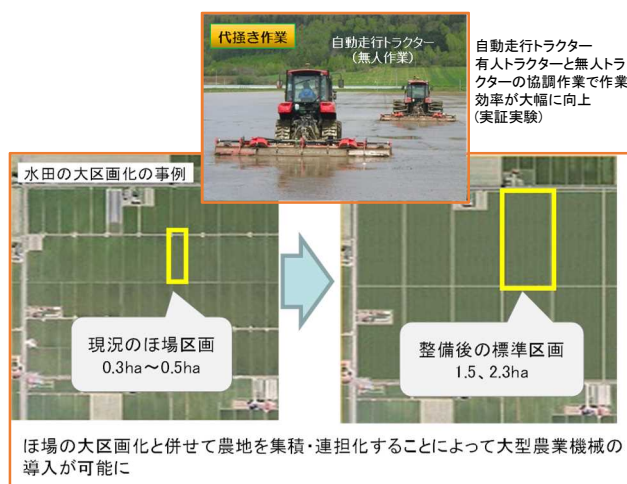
代掻き作業

自動走行トラクター
（無人作業）

自動走行トラクター
有人トラクターと無人トラクターの協調作業で作業効率が大幅に向上
（実証実験）

水田の大区画化の事例

現況のほ場区画
0.3ha〜0.5ha

整備後の標準区画
1.5、2.3ha

ほ場の大区画化と併せて農地を集積・連担化することによって大型農業機械の導入が可能に